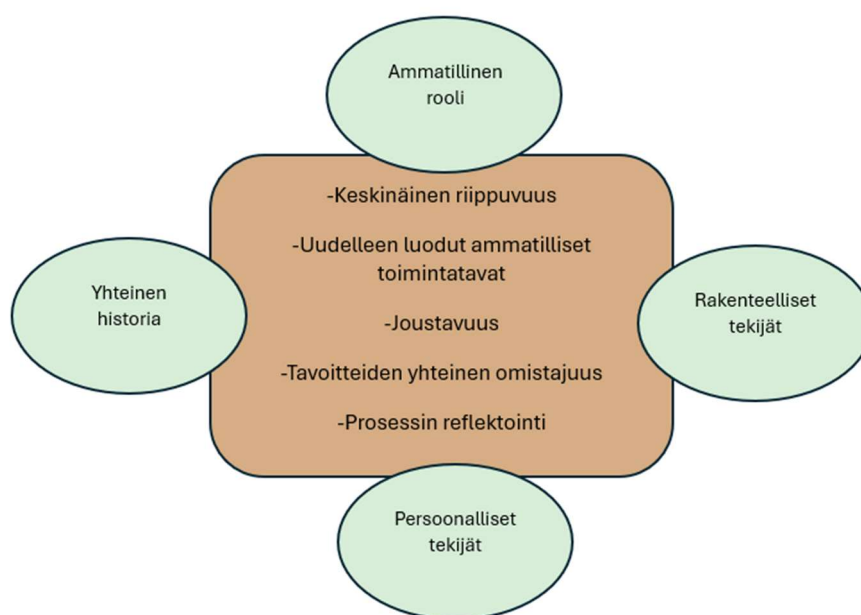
Ammatillinen rooli

Yhteinen historia

-Keskinäinen riippuvuus

-Uudelleen luodut ammatilliset toimintatavat

-Joustavuus

-Tavoitteiden yhteinen omistajuus

-Prosessin reflektointi

Rakenteelliset tekijät

Persoonalliset tekijät